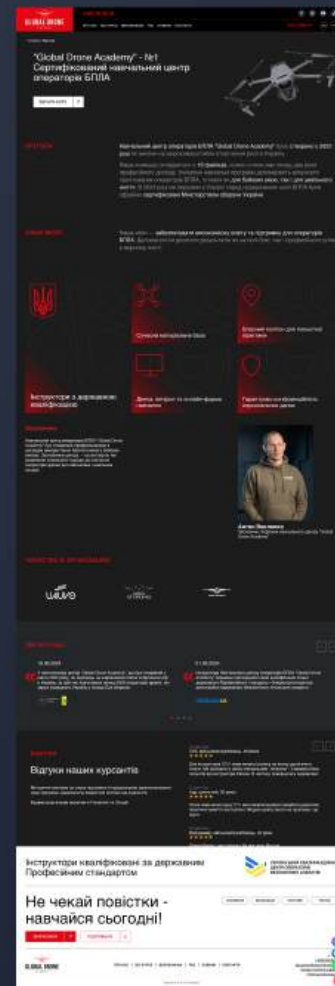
GLOBAL DRONE

"Global Drone Academy" - №1 Сертифікований навчальний центр операторів БПЛА

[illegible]

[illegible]

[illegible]

Сучасна матеріальна база

Власний полігон для польотної практики

Інструктори з державною кваліфікацією

Доступ до платформ та онлайн-форумів навчання

Гарантія конфіденційності персональних даних

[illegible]

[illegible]

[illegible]

Відгуки наших курсантів

Інструктори кваліфіковані за державним Професійним стандартом

Не чекай повістки - навчайся сьогодні!

GLOBAL DRONE